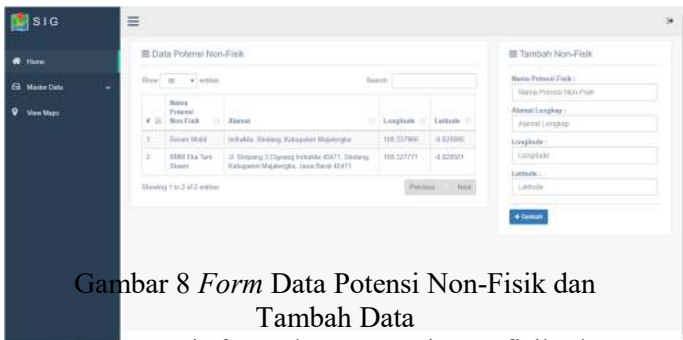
SIG

Home

Master Data

View Maps

Data Potensi Non-Fisik

Show 10 entries

Search:

| # | Nama Potensi Non-Fisik | Alamat | Longitude | Latitude |
|---|---|---|---|---|
| 1 | Sanan Mukti | Indrakila, Sindang, Kabupaten Majalengka | 108.337968 | -6.828890 |
| 2 | SMK Eka Tani Sindang | Jl. Sindang 3 Cigasong Indrakila 45471, Sindang, Kabupaten Majalengka, Jawa Barat 45471 | 108.327771 | -6.828501 |

Showing 1 to 2 of 2 entries

Previous 1 Next

Tambah Non-Fisik

Nama Potensi Fisik :

Nama Potensi Non-Fisik

Alamat Lengkap :

Alamat Lengkap

Longitude :

Longitude

Latitude :

Latitude

+ Tambah

Gambar 8 *Form* Data Potensi Non-Fisik dan Tambah Data